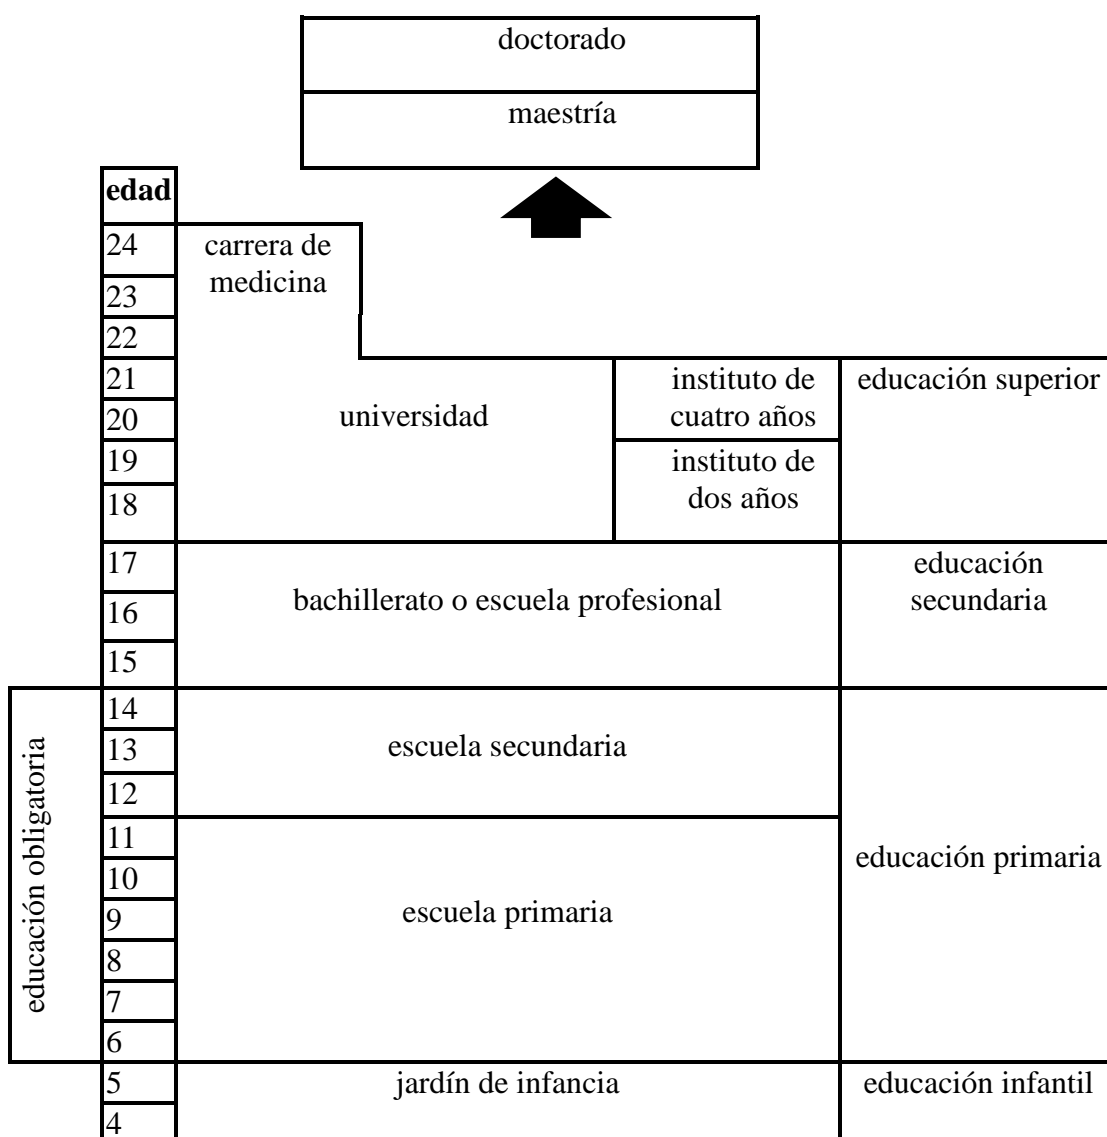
doctorado

maestría

edad

24
23
22
21
20
19
18
17
16
15
14
13
12
11
10
9
8
7
6
5
4

carrera de medicina

universidad

instituto de cuatro años

instituto de dos años

educación superior

bachillerato o escuela profesional

educación secundaria

educación obligatoria

escuela secundaria

escuela primaria

educación primaria

jardín de infancia

educación infantil